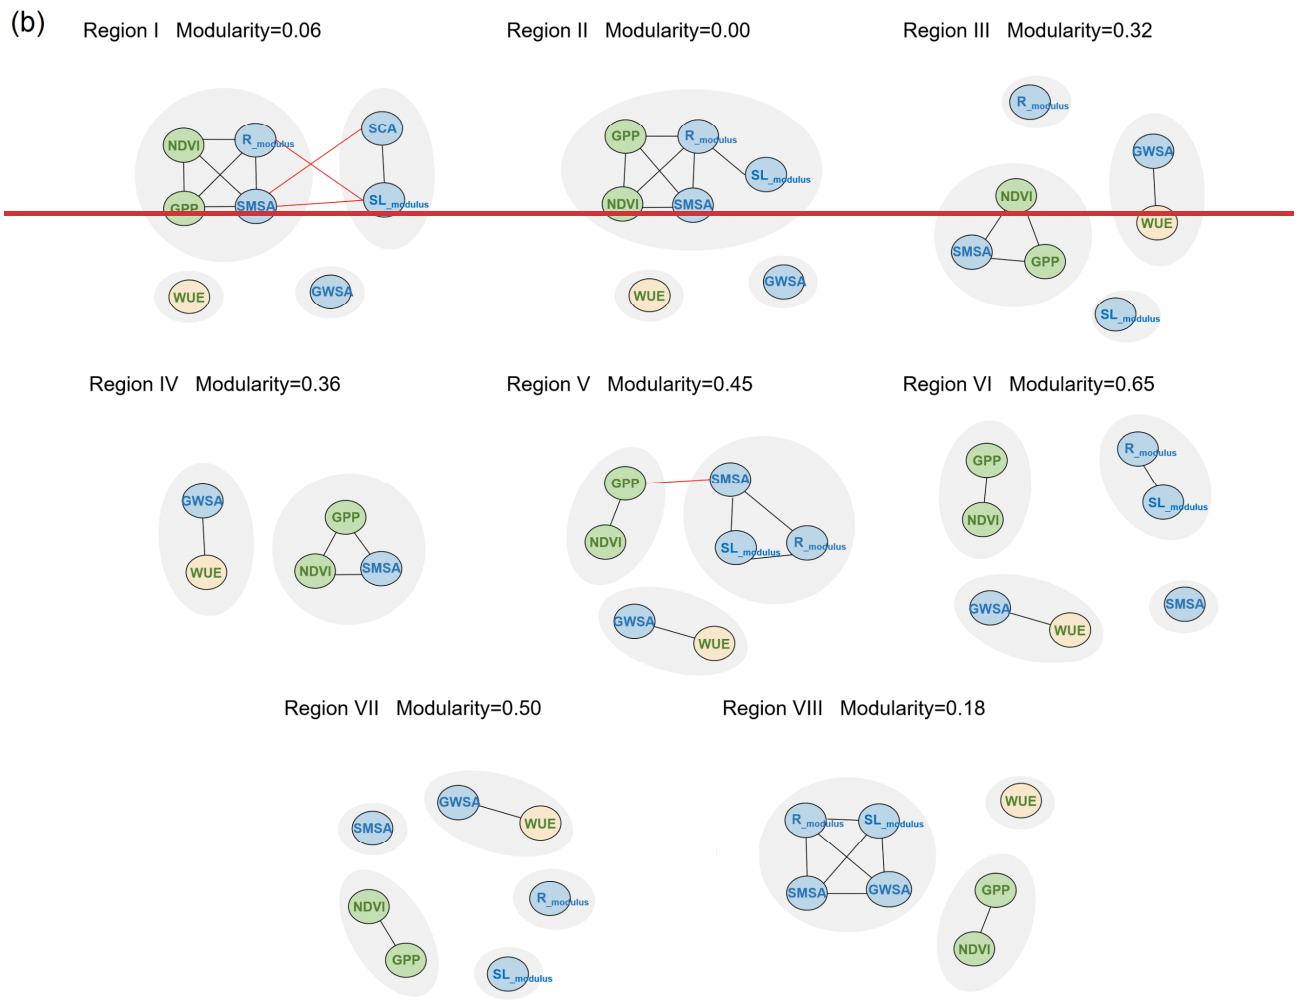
(b)

Region I Modularity=0.06

NDVI
R_modulus
SCA
GPP
SMSA
SL_modulus
WUE
GWSA

Region II Modularity=0.00

GPP
R_modulus
SL_modulus
NDVI
SMSA
WUE
GWSA

Region III Modularity=0.32

R_modulus
GWSA
NDVI
WUE
SMSA
GPP
SL_modulus

Region IV Modularity=0.36

GWSA
GPP
WUE
NDVI
SMSA

Region V Modularity=0.45

GPP
SMSA
NDVI
SL_modulus
R_modulus
GWSA
WUE

Region VI Modularity=0.65

GPP
R_modulus
NDVI
SL_modulus
GWSA
WUE
SMSA

Region VII Modularity=0.50

GWSA
SMSA
WUE
NDVI
R_modulus
GPP
SL_modulus

Region VIII Modularity=0.18

R_modulus
SL_modulus
WUE
SMSA
GWSA
GPP
NDVI